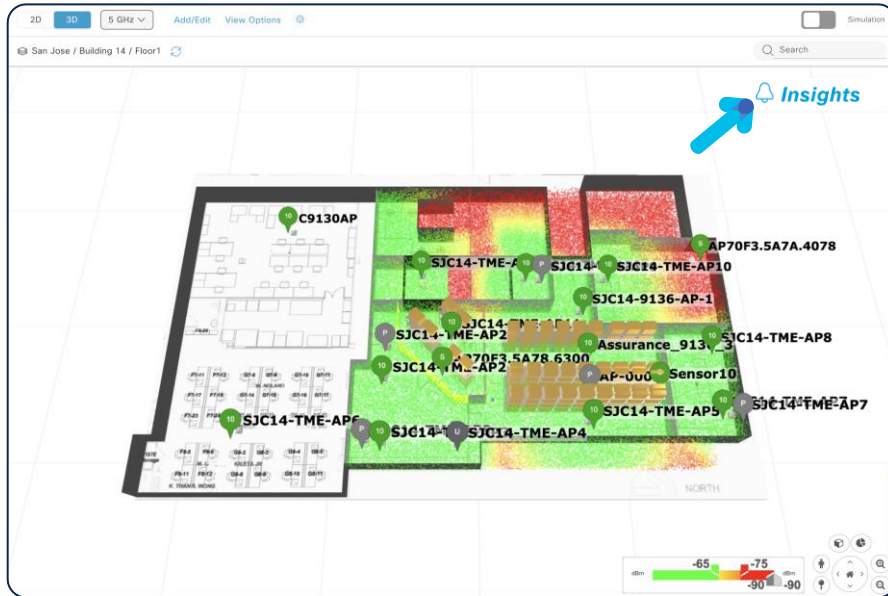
2D 3D 5 GHz Add/Edit View Options Simulation

San Jose / Building 14 / Floor1

Search

Insights

10 C9130AP

SJC14-TME-A

P SJC14-

SJC14-TME-AP10

AP70F3.5A7A.4078

SJC14-9136-AP-1

P SJC14-TME-AP2

SJC14-TME-AP1

SJC14-TME-AP8

Assurance_9136_3

10 SJC14-TME-AP2

70F3.5A78.6300

AP-000

Sensor10

SJC14-TME-AP5

P SJC14-TME-AP7

10 SJC14-TME-AP6

SJC14-T

SJC14-TME-AP4

NORTH

dBm -65 -75 dBm

-90 -90